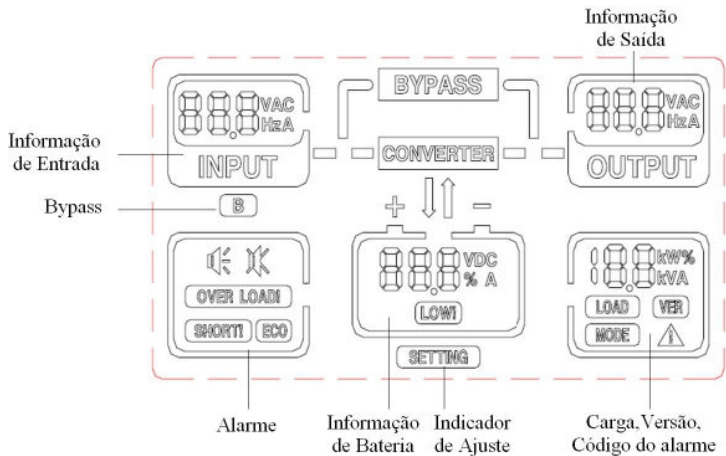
Informação de Saída

Informação de Entrada

Bypass

888 VAC HzA
INPUT

BYPASS

CONVERTER

888 VAC HzA
OUTPUT

B

+ −

888 VDC % A
LOW!

188 kW% kVA
LOAD VER
MODE

OVER LOAD!
SHORT! ECO

SETTING

Alarme

Informação de Bateria

Indicador de Ajuste

Carga,Versão, Código do alarme